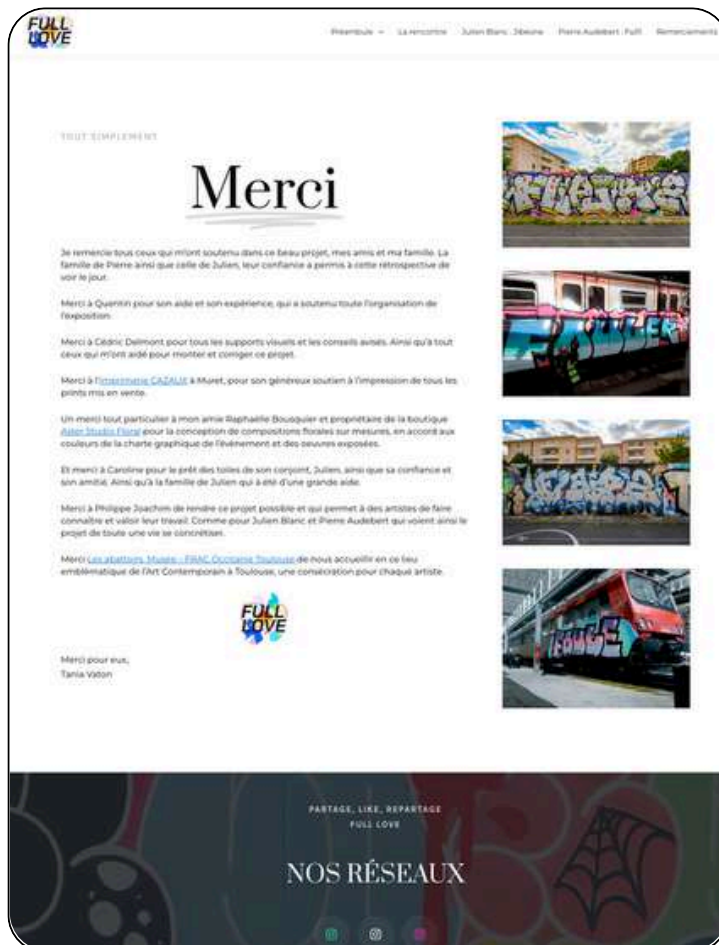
FULL LOVE

Préambule ⌄ La rencontre Julien Blanc : Jibeone Pierre Audebert : Full Remerciements

TOUT SIMPLEMENT

Merci

Je remercie tous ceux qui m'ont soutenu dans ce beau projet, mes amis et ma famille. La famille de Pierre ainsi que celle de Julien, leur confiance a permis à cette rétrospective de voir le jour.

Merci à Quentin pour son aide et son expérience, qui a soutenu toute l'organisation de l'exposition.

Merci à Cédric Delmont pour tous les supports visuels et les conseils avisés. Ainsi qu'à tout ceux qui m'ont aidé pour monter et corriger ce projet.

Merci à l'imprimerie CAZAUX à Muret, pour son généreux soutien à l'impression de tous les prints mis en vente.

Un merci tout particulier à mon amie Raphaëlle Bousquier et propriétaire de la boutique Aster Studio Floral pour la conception de compositions florales sur mesures, en accord aux couleurs de la charte graphique de l'évènement et des oeuvres exposées.

Et merci à Caroline pour le prêt des toiles de son conjoint, Julien, ainsi que sa confiance et son amitié. Ainsi qu'à la famille de Julien qui a été d'une grande aide.

Merci à Philippe Joachim de rendre ce projet possible et qui permet à des artistes de faire connaître et valoir leur travail. Comme pour Julien Blanc et Pierre Audebert qui voient ainsi le projet de toute une vie se concrétiser.

Merci Les abattoirs, Musée - FRAC Occitanie Toulouse de nous accueillir en ce lieu emblématique de l'Art Contemporain à Toulouse, une consécration pour chaque artiste.

FULL LOVE

Merci pour eux,
Tania Vaton

PARTAGE, LIKE, REPARTAGE
FULL LOVE

NOS RÉSEAUX